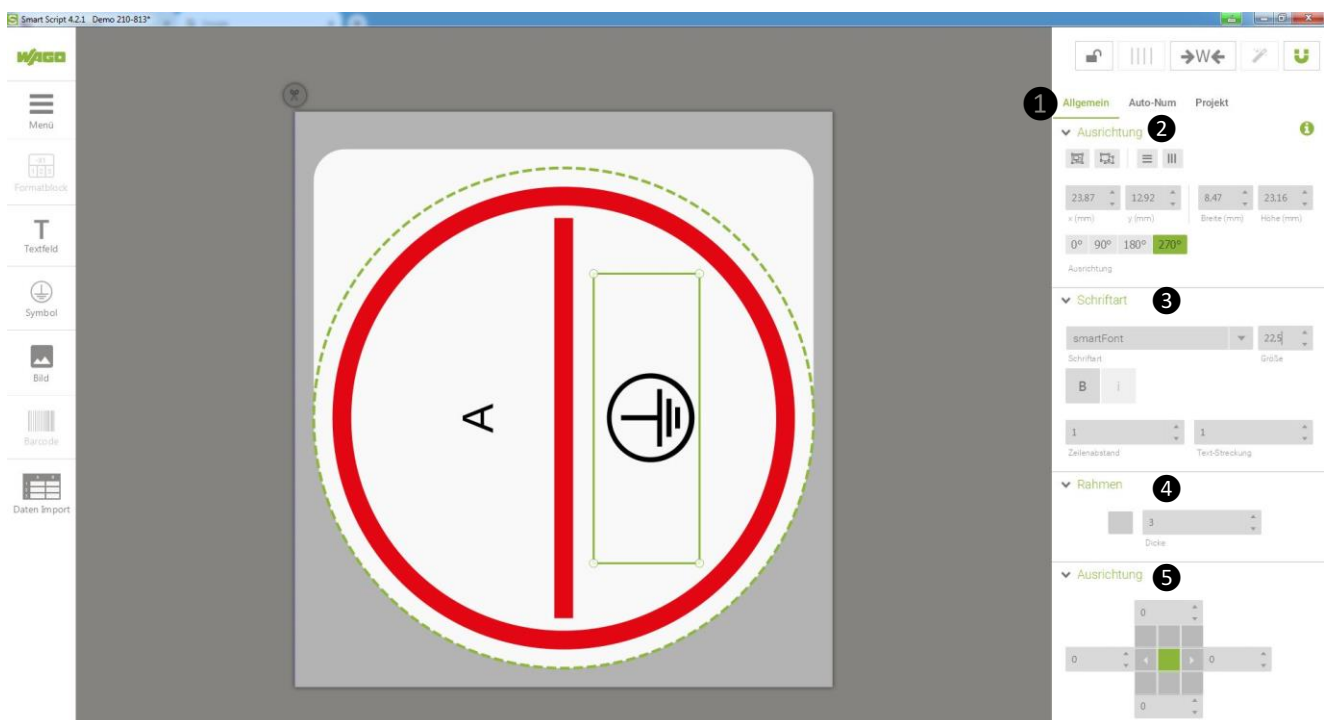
Smart Script 4.2.1 Demo 210-813*

WAGO

Menü

Formatblock

Textfeld

Symbol

Bild

Barcode

Daten Import

A

→W←

1 Allgemein Auto-Num Projekt

Ausrichtung 2

23.87 12.92 8.47 23.16

x (mm) y (mm) Breite (mm) Höhe (mm)

0° 90° 180° 270°

Ausrichtung

Schriftart 3

smartFont 22,5

Schriftart Größe

B I

1 1

Zeilenabstand Text-Streckung

Rahmen 4

3

Dicke

Ausrichtung 5

0

0 0

0